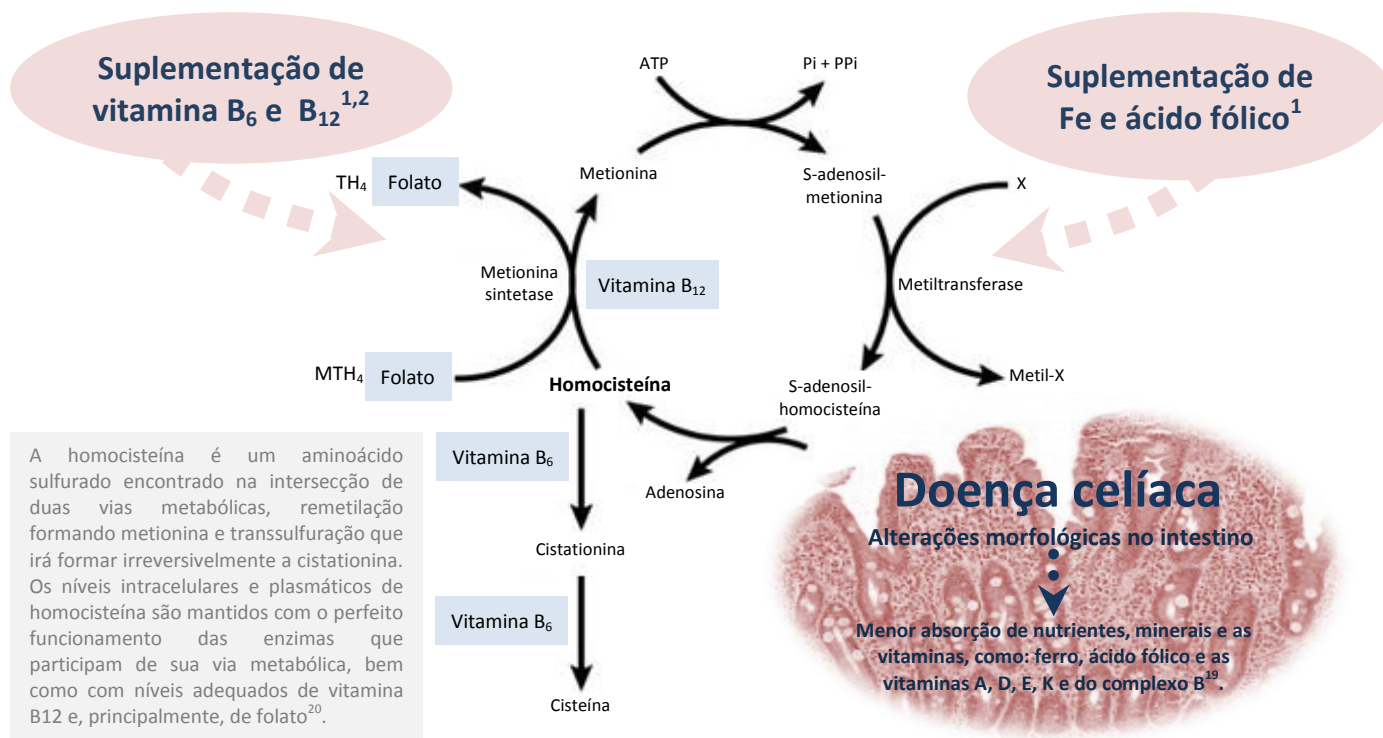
Suplementação de vitamina $B_6$ e $B_{12}$$^{1,2}$

ATP

Pi + PPi

Suplementação de Fe e ácido fólico$^{1}$

$TH_4$ Folato

Metionina

S-adenosil-metionina

X

Metionina sintetase

Vitamina $B_{12}$

Metiltransferase

$MTH_4$ Folato

Homocisteína

S-adenosil-homocisteína

Metil-X

A homocisteína é um aminoácido sulfurado encontrado na intersecção de duas vias metabólicas, remetilação formando metionina e transsulfuração que irá formar irreversivelmente a cistationina. Os níveis intracelulares e plasmáticos de homocisteína são mantidos com o perfeito funcionamento das enzimas que participam de sua via metabólica, bem como com níveis adequados de vitamina B12 e, principalmente, de folato$^{20}$.

Vitamina $B_6$

Adenosina

Cistationina

Vitamina $B_6$

Cisteína

Doença celíaca

Alterações morfológicas no intestino

Menor absorção de nutrientes, minerais e as vitaminas, como: ferro, ácido fólico e as vitaminas A, D, E, K e do complexo B$^{19}$.